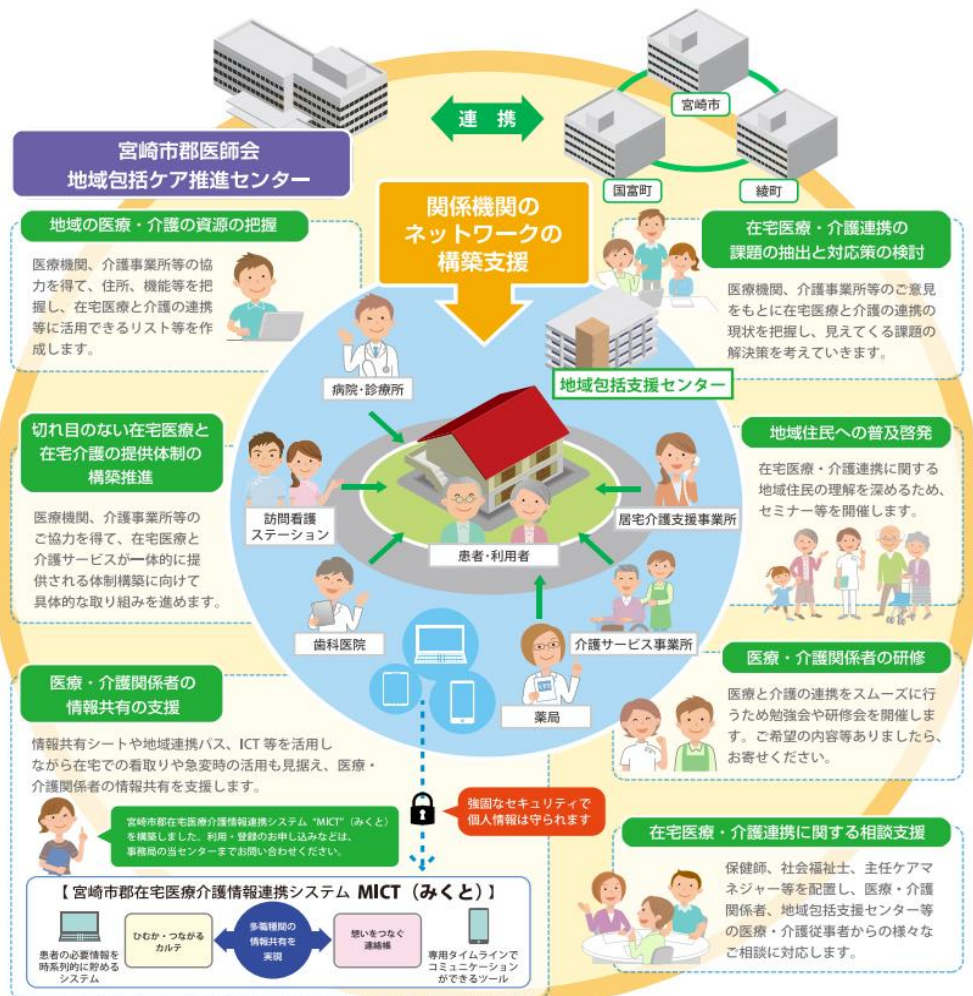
連 携

宮崎市

国富町

綾町

宮崎市郡医師会
地域包括ケア推進センター

関係機関の
ネットワークの
構築支援

地域の医療・介護の資源の把握

医療機関、介護事業所等の協力を得て、住所、機能等を把握し、在宅医療と介護の連携等に活用できるリスト等を作成します。

在宅医療・介護連携の
課題の抽出と対応策の検討

医療機関、介護事業所等のご意見をもとに在宅医療と介護の連携の現状を把握し、見えてくる課題の解決策を考えていきます。

病院・診療所

地域包括支援センター

切れ目のない在宅医療と
在宅介護の提供体制の
構築推進

医療機関、介護事業所等のご協力を得て、在宅医療と介護サービスが一体的に提供される体制構築に向けて具体的な取り組みを進めます。

地域住民への普及啓発

在宅医療・介護連携に関する地域住民の理解を深めるため、セミナー等を開催します。

訪問看護
ステーション

居宅介護支援事業所

患者・利用者

歯科医院

介護サービス事業所

医療・介護関係者の研修

医療と介護の連携をスムーズに行うため勉強会や研修会を開催します。ご希望の内容等ありましたら、お寄せください。

医療・介護関係者の
情報共有の支援

薬局

情報共有シートや地域連携パス、ICT 等を活用しながら在宅での看取りや急変時の活用も見据え、医療・介護関係者の情報共有を支援します。

強固なセキュリティで
個人情報は守られます

宮崎市郡在宅医療介護情報連携システム "MICT"(みくと)を構築しました。利用・登録のお申し込みなどは、事務局の当センターまでお問い合わせください。

在宅医療・介護連携に関する相談支援

保健師、社会福祉士、主任ケアマネジャー等を配置し、医療・介護関係者、地域包括支援センター等の医療・介護従事者からの様々なご相談に対応します。

【宮崎市郡在宅医療介護情報連携システム MICT(みくと)】

患者の必要情報を時系列的に貯めるシステム

ひむか・つながるカルテ

多職種間の情報共有を実現

想いをつなぐ連絡帳

専用タイムラインでコミュニケーションができるツール